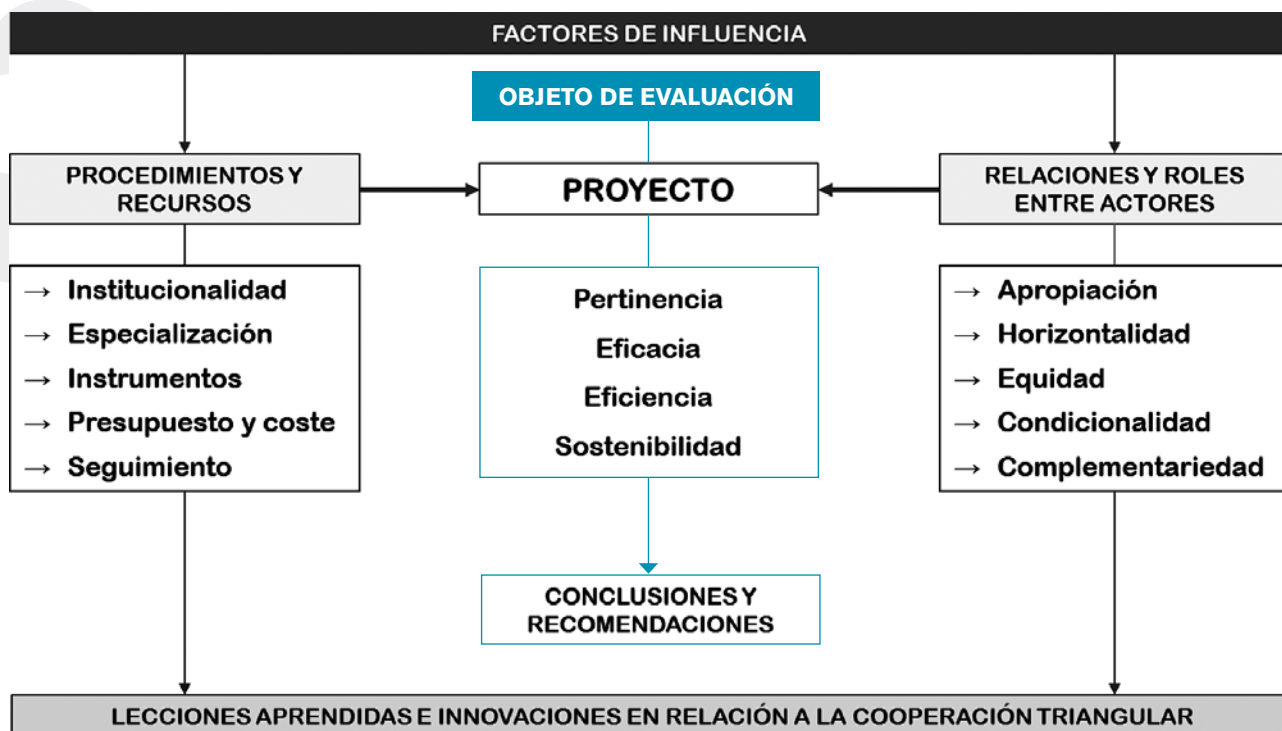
FACTORES DE INFLUENCIA

OBJETO DE EVALUACIÓN

PROCEDIMIENTOS Y RECURSOS

PROYECTO

RELACIONES Y ROLES ENTRE ACTORES

→ Institucionalidad
→ Especialización
→ Instrumentos
→ Presupuesto y coste
→ Seguimiento

Pertinencia
Eficacia
Eficiencia
Sostenibilidad

→ Apropiación
→ Horizontalidad
→ Equidad
→ Condicionalidad
→ Complementariedad

CONCLUSIONES Y RECOMENDACIONES

LECCIONES APRENDIDAS E INNOVACIONES EN RELACIÓN A LA COOPERACIÓN TRIANGULAR